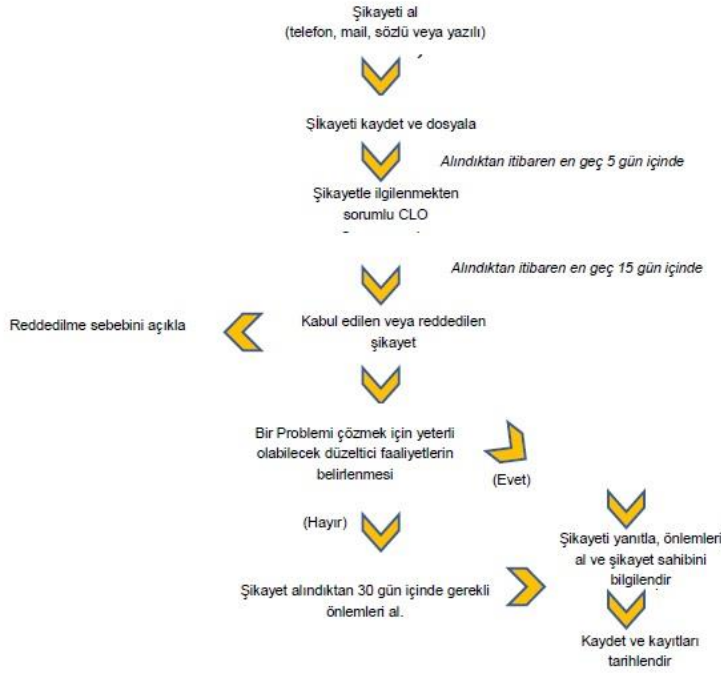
Şikayeti al
(telefon, mail, sözlü veya yazılı)

Şikayeti kaydet ve dosyala

Alındıktan itibaren en geç 5 gün içinde

Şikayetle ilgilenmekten sorumlu CLO

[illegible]

Alındıktan itibaren en geç 15 gün içinde

Reddedilme sebebini açıkla

Kabul edilen veya reddedilen şikayet

Bir Problemi çözmek için yeterli olabilecek düzeltici faaliyetlerin belirlenmesi

(Evet)

(Hayır)

Şikayeti yanıtla, önlemleri al ve şikayet sahibini bilgilendir

Şikayet alındıktan 30 gün içinde gerekli önlemleri al.

Kaydet ve kayıtları tarihlendir